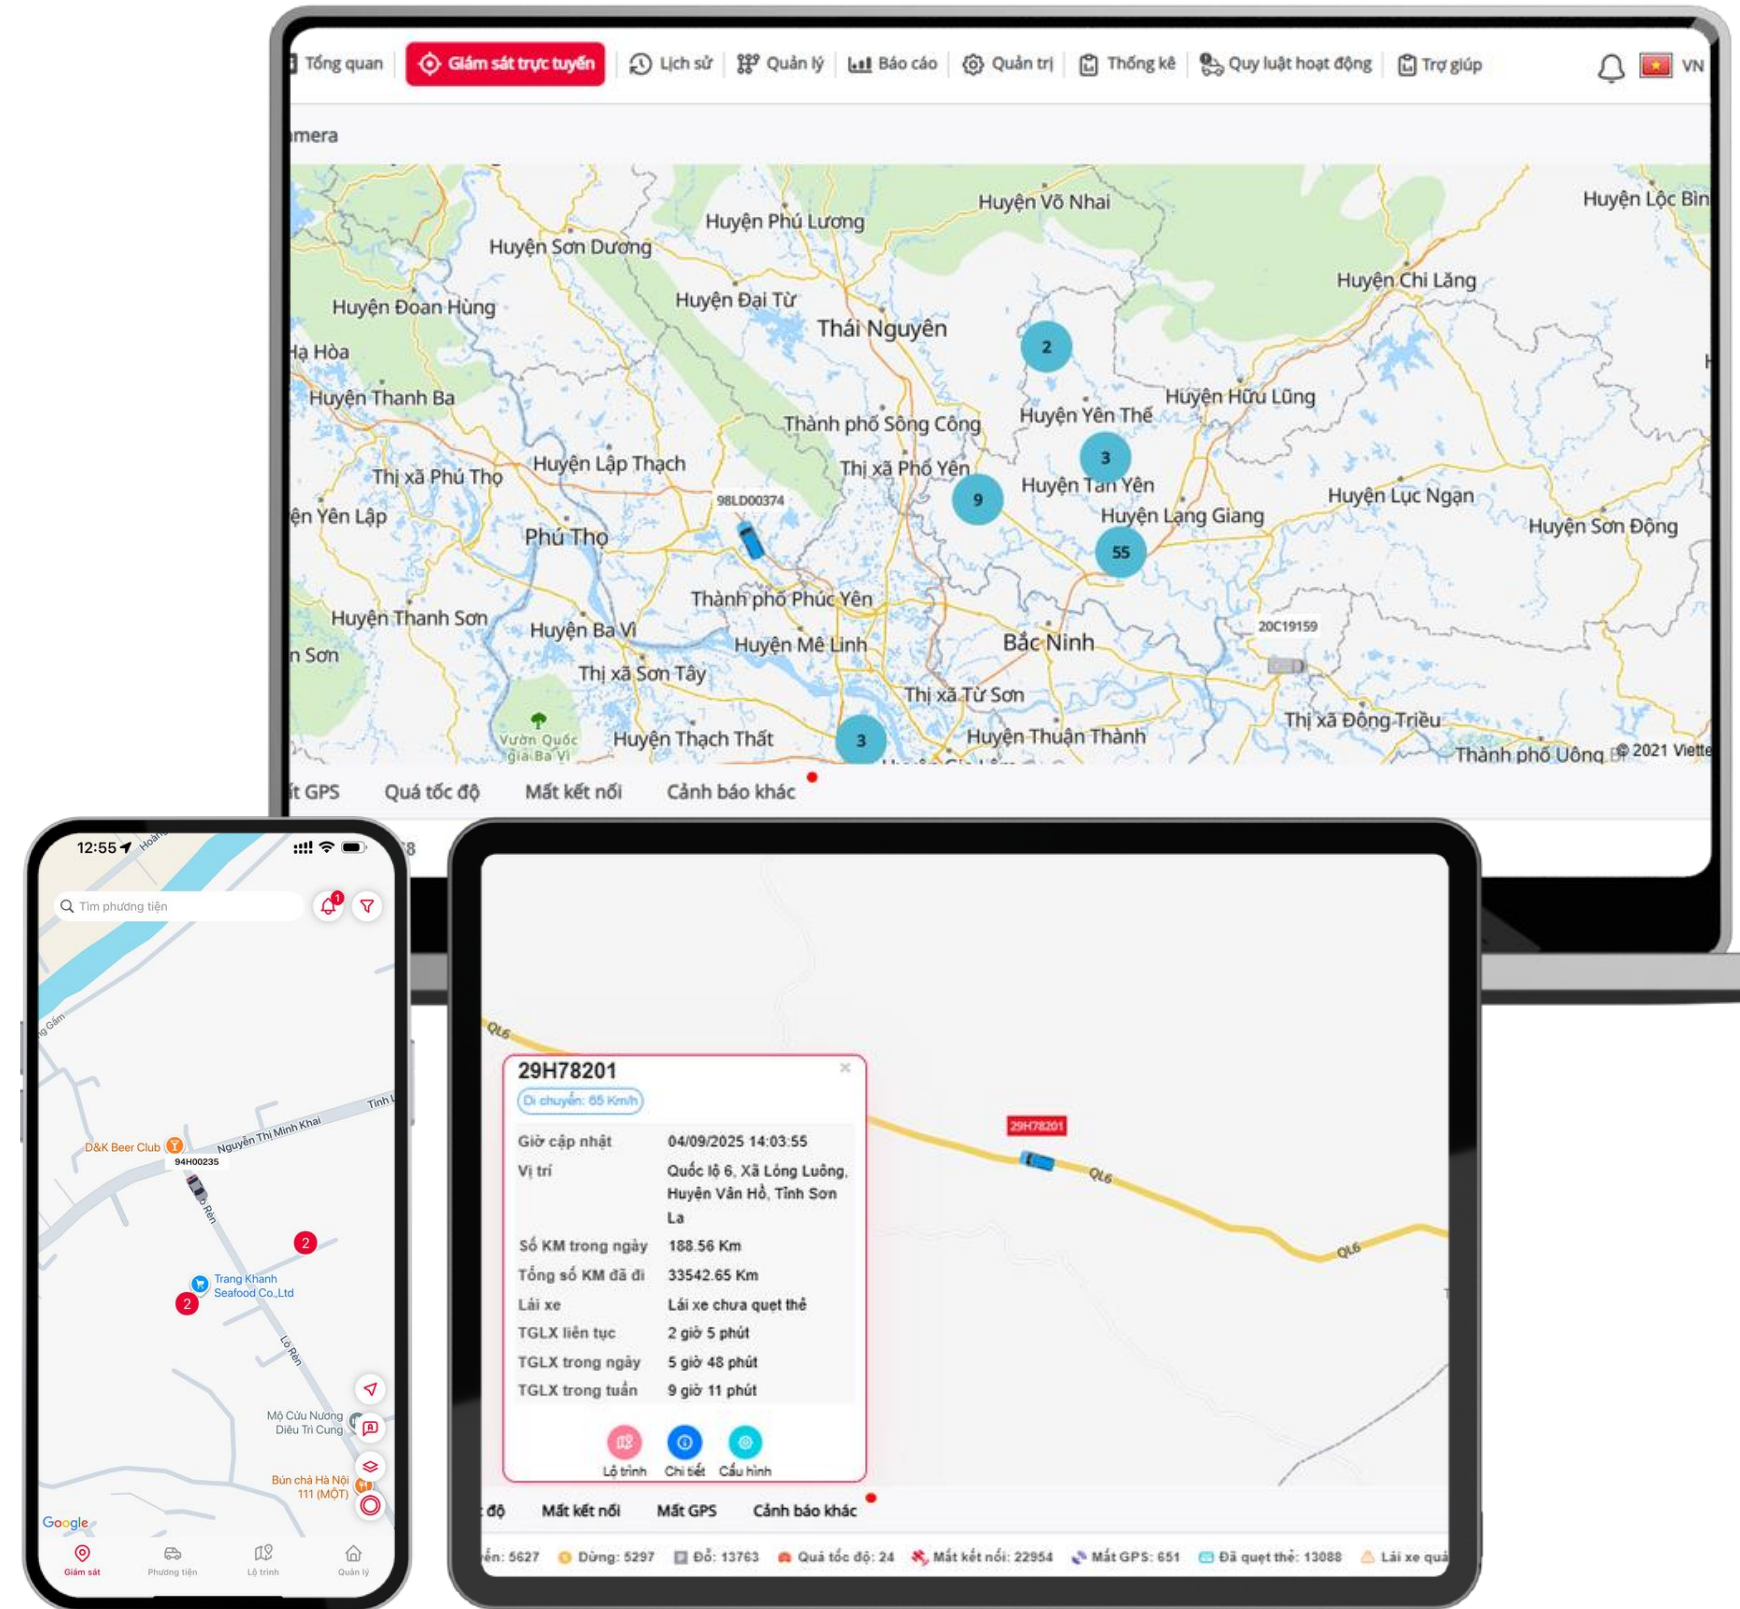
Tổng quan Giám sát trực tuyến Lịch sử Quản lý Báo cáo Quản trị Thống kê Quy luật hoạt động Trợ giúp VN

mera

Huyện Võ Nhai
Huyện Lộc Bìn
Huyện Phú Lương
Huyện Sơn Dương
Huyện Chi Lăng
Huyện Đại Từ
Huyện Đoan Hùng
Thái Nguyên
2
Hạ Hòa
Huyện Hữu Lũng
Huyện Yên Thế
Huyện Thanh Ba
Thành phố Sông Công
3
Huyện Lập Thạch
Thị xã Phổ Yên
Thị xã Phú Thọ
Huyện Tân Yên
Huyện Lục Ngạn
9
98LD00374
ện Yên Lập
Huyện Lạng Giang
Huyện Sơn Động
Phú Thọ
55
Thành phố Phúc Yên
Huyện Thanh Sơn
20C19159
Huyện Ba Vì
Huyện Mê Linh
Bắc Ninh
n Sơn
Thị xã Sơn Tây
Thị xã Từ Sơn
Thị xã Đông Triều
Vườn Quốc gia Ba Vì
Huyện Thạch Thất
3
Huyện Thuận Thành
Thành phố Uông Bí
© 2021 Viette

t GPS Quá tốc độ Mất kết nối Cảnh báo khác

12:55
Tìm phương tiện
1
D&K Beer Club
94H00235
Nguyễn Thị Minh Khai
Tinh L
2
Trang Khanh Seafood Co.,Ltd
2
Lò Rèn
Mộ Cửu Nương Diệu Trì Cung
Bún chả Hà Nội 111 (MỘT)
Google
Giám sát Phương tiện Lộ trình Quản lý

QL6
29H78201
Di chuyển: 65 Km/h
Giờ cập nhật 04/09/2025 14:03:55
Vị trí Quốc lộ 6, Xã Lóng Luông, Huyện Vân Hồ, Tỉnh Sơn La
Số KM trong ngày 188.56 Km
Tổng số KM đã đi 33542.65 Km
Lái xe Lái xe chưa quẹt thẻ
TGLX liên tục 2 giờ 5 phút
TGLX trong ngày 5 giờ 48 phút
TGLX trong tuần 9 giờ 11 phút
Lộ trình Chi tiết Cấu hình
29H78201
QL6
QL6

độ Mất kết nối Mất GPS Cảnh báo khác

ến: 5627 Dừng: 5297 Đỗ: 13763 Quá tốc độ: 24 Mất kết nối: 22954 Mất GPS: 651 Đã quẹt thẻ: 13088 Lái xe quá